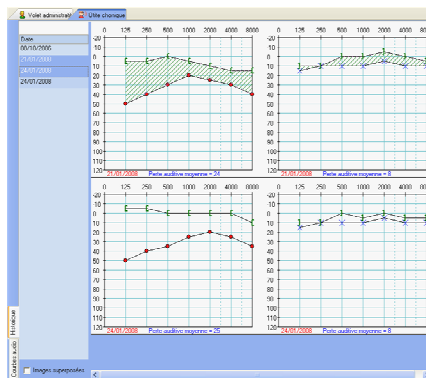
Volet administratif | Otite chronique

Date
06/10/2006
21/01/2008
24/01/2008
24/07/2008

Historique
Courbes audio

Images superposées

0 125 250 500 1000 2000 4000 8000
-20 -10 0 10 20 30 40 50 60 70 80 90 100 110 120
21/01/2008 Perte auditive moyenne = 24

0 125 250 500 1000 2000 4000 8000
-20 -10 0 10 20 30 40 50 60 70 80 90 100 110 120
21/01/2008 Perte auditive moyenne = 8

0 125 250 500 1000 2000 4000 8000
-20 -10 0 10 20 30 40 50 60 70 80 90 100 110 120
24/01/2008 Perte auditive moyenne = 25

0 125 250 500 1000 2000 4000 8000
-20 -10 0 10 20 30 40 50 60 70 80 90 100 110 120
24/01/2008 Perte auditive moyenne = 8